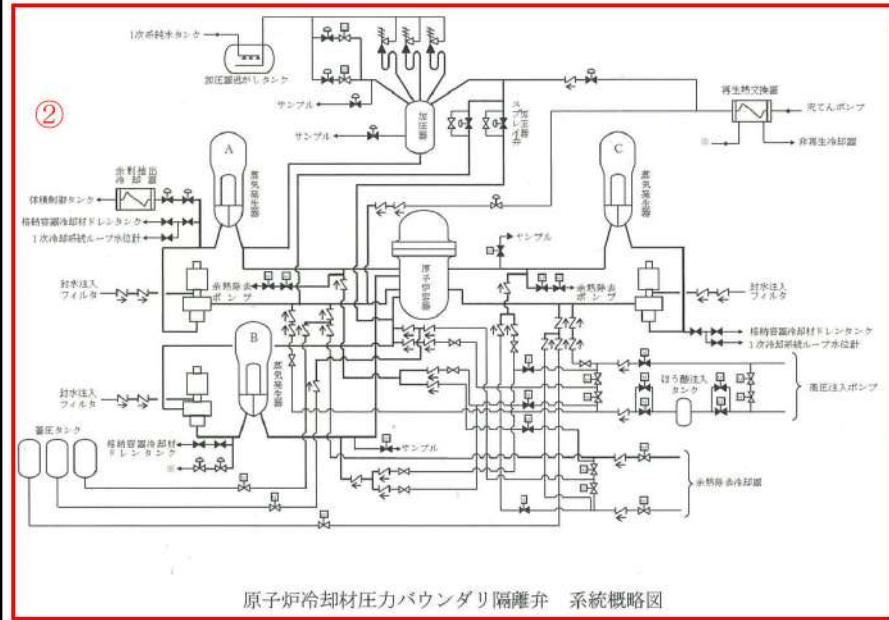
②

1次系純水タンク

加圧器逃がしタンク

サンプル

サンプル

加圧器

加圧器スプレイ弁

再生熱交換器

充てんポンプ

非再生冷却器

※

A

蒸気発生器

C

蒸気発生器

余剰抽出冷却器

体積制御タンク

格納容器冷却材ドレンタンク

1次冷却系統ループ水位計

サンプル

原子炉容器

封水注入フィルタ

余熱除去ポンプ

余熱除去ポンプ

封水注入フィルタ

格納容器冷却材ドレンタンク

1次冷却系統ループ水位計

B

蒸気発生器

封水注入フィルタ

ほう酸注入タンク

高圧注入ポンプ

蓄圧タンク

格納容器冷却材ドレンタンク

サンプル

※

余熱除去冷却器

原子炉冷却材圧力バウンダリ隔離弁　系統概略図